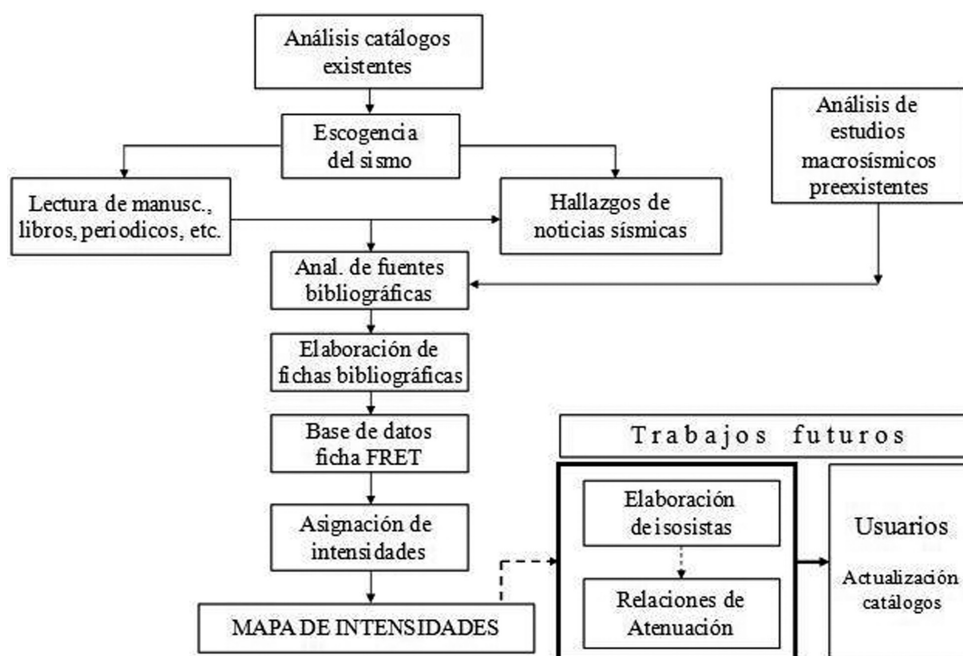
Análisis catálogos existentes

Escogencia del sismo

Lectura de manusc., libros, periodicos, etc.

Hallazgos de noticias sísmicas

Análisis de estudios macrosísmicos preexistentes

Anal. de fuentes bibliográficas

Elaboración de fichas bibliográficas

Base de datos ficha FRET

Asignación de intensidades

MAPA DE INTENSIDADES

Trabajos futuros

Elaboración de isosistas

Relaciones de Atenuación

Usuarios

Actualización catálogos